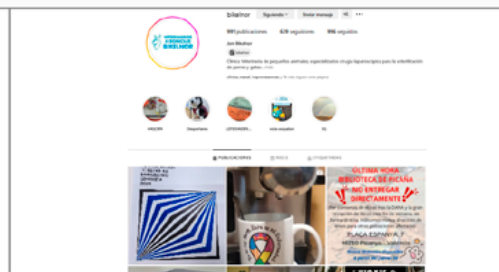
bikelnor Siguiendo Enviar mensaje

991 publicaciones 639 seguidores 906 seguidos

Jon Bikelnor

Clínica Veterinaria de pequeños animales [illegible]

HOGAR Despertares LOPEDNORS... mis recuerdos 2Q

PUBLICACIONES REELS ETIQUETADAS

ULTIMA HORA
BIBLIOTECA DE PICAÑA
NO ENTREGAR
DIRECTAMENT
PLAZA ESPANYA, 7